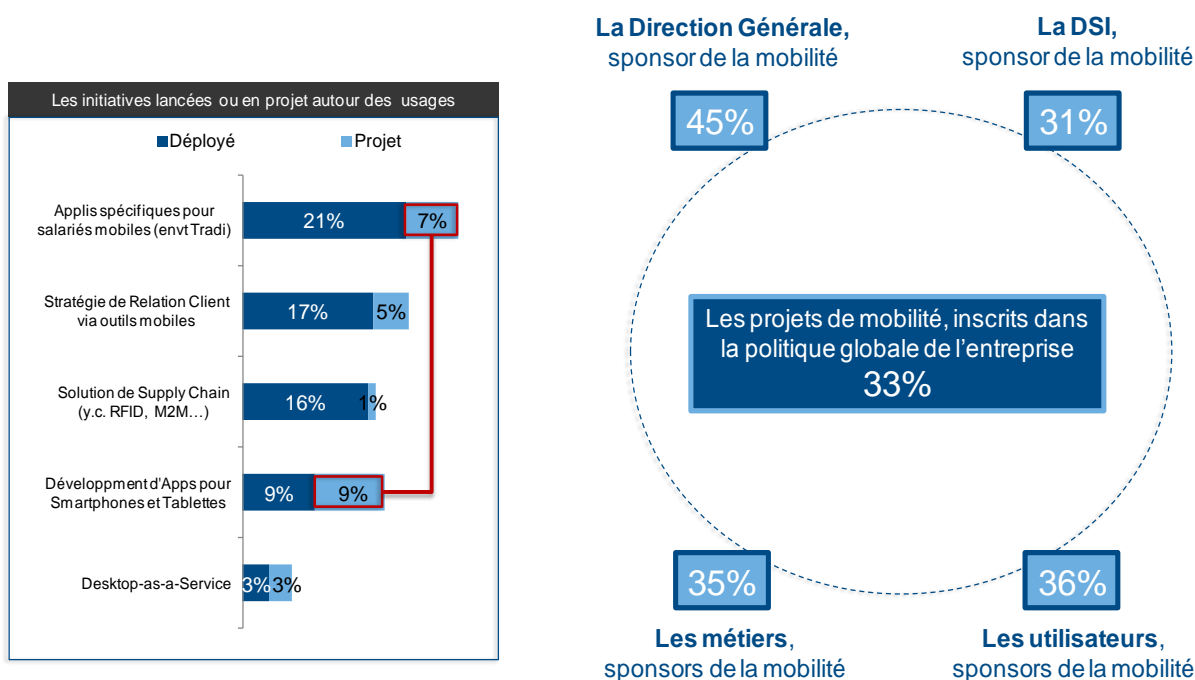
Les initiatives lancées ou en projet autour des usages

Déployé Projet

| | Déployé | Projet |
|---|---|---|
| Applis spécifiques pour salariés mobiles (envt Tradi) | 21% | 7% |
| Stratégie de Relation Client via outils mobiles | 17% | 5% |
| Solution de Supply Chain (y.c. RFID, M2M…) | 16% | 1% |
| Développment d'Apps pour Smartphones et Tablettes | 9% | 9% |
| Desktop-as-a-Service | 3% | 3% |

La Direction Générale, sponsor de la mobilité
45%

La DSI, sponsor de la mobilité
31%

Les projets de mobilité, inscrits dans la politique globale de l'entreprise
33%

35%
Les métiers, sponsors de la mobilité

36%
Les utilisateurs, sponsors de la mobilité